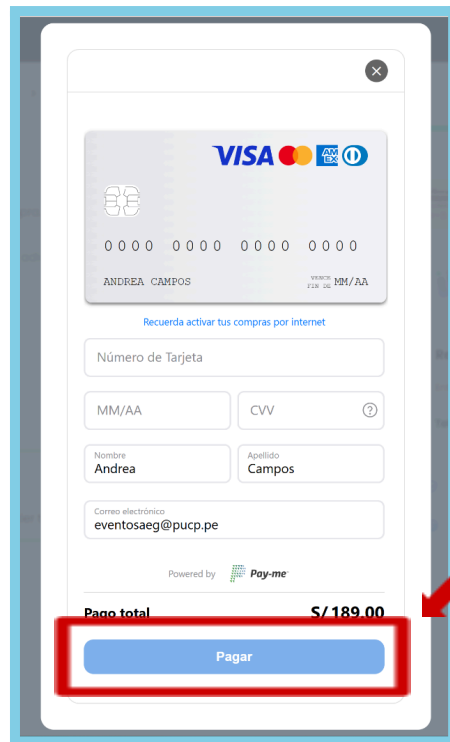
VISA AMEX

0000 0000 0000 0000

ANDREA CAMPOS

VENCE FIN DE MM/AA

Recuerda activar tus compras por internet

Número de Tarjeta

MM/AA

CVV

?

Nombre
Andrea

Apellido
Campos

Correo electrónico
eventosaeg@pucp.pe

Powered by Pay-me

Pago total S/ 189.00

Pagar